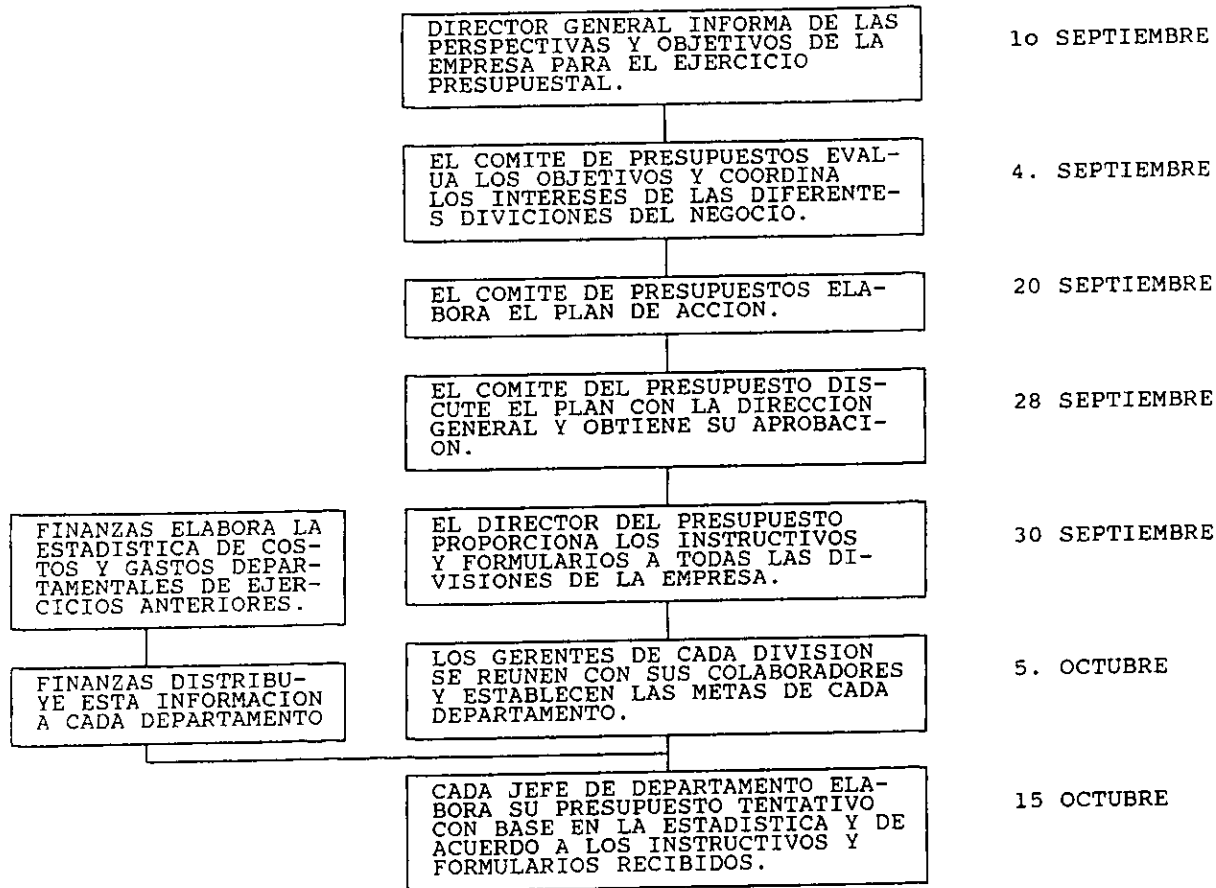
DIRECTOR GENERAL INFORMA DE LAS PERSPECTIVAS Y OBJETIVOS DE LA EMPRESA PARA EL EJERCICIO PRESUPUESTAL.

1o SEPTIEMBRE

EL COMITE DE PRESUPUESTOS EVALUA LOS OBJETIVOS Y COORDINA LOS INTERESES DE LAS DIFERENTES DIVICIONES DEL NEGOCIO.

4. SEPTIEMBRE

EL COMITE DE PRESUPUESTOS ELABORA EL PLAN DE ACCION.

20 SEPTIEMBRE

EL COMITE DEL PRESUPUESTO DISCUTE EL PLAN CON LA DIRECCION GENERAL Y OBTIENE SU APROBACION.

28 SEPTIEMBRE

FINANZAS ELABORA LA ESTADISTICA DE COSTOS Y GASTOS DEPARTAMENTALES DE EJERCICIOS ANTERIORES.

EL DIRECTOR DEL PRESUPUESTO PROPORCIONA LOS INSTRUCTIVOS Y FORMULARIOS A TODAS LAS DIVISIONES DE LA EMPRESA.

30 SEPTIEMBRE

FINANZAS DISTRIBUYE ESTA INFORMACION A CADA DEPARTAMENTO

LOS GERENTES DE CADA DIVISION SE REUNEN CON SUS COLABORADORES Y ESTABLECEN LAS METAS DE CADA DEPARTAMENTO.

5. OCTUBRE

CADA JEFE DE DEPARTAMENTO ELABORA SU PRESUPUESTO TENTATIVO CON BASE EN LA ESTADISTICA Y DE ACUERDO A LOS INSTRUCTIVOS Y FORMULARIOS RECIBIDOS.

15 OCTUBRE